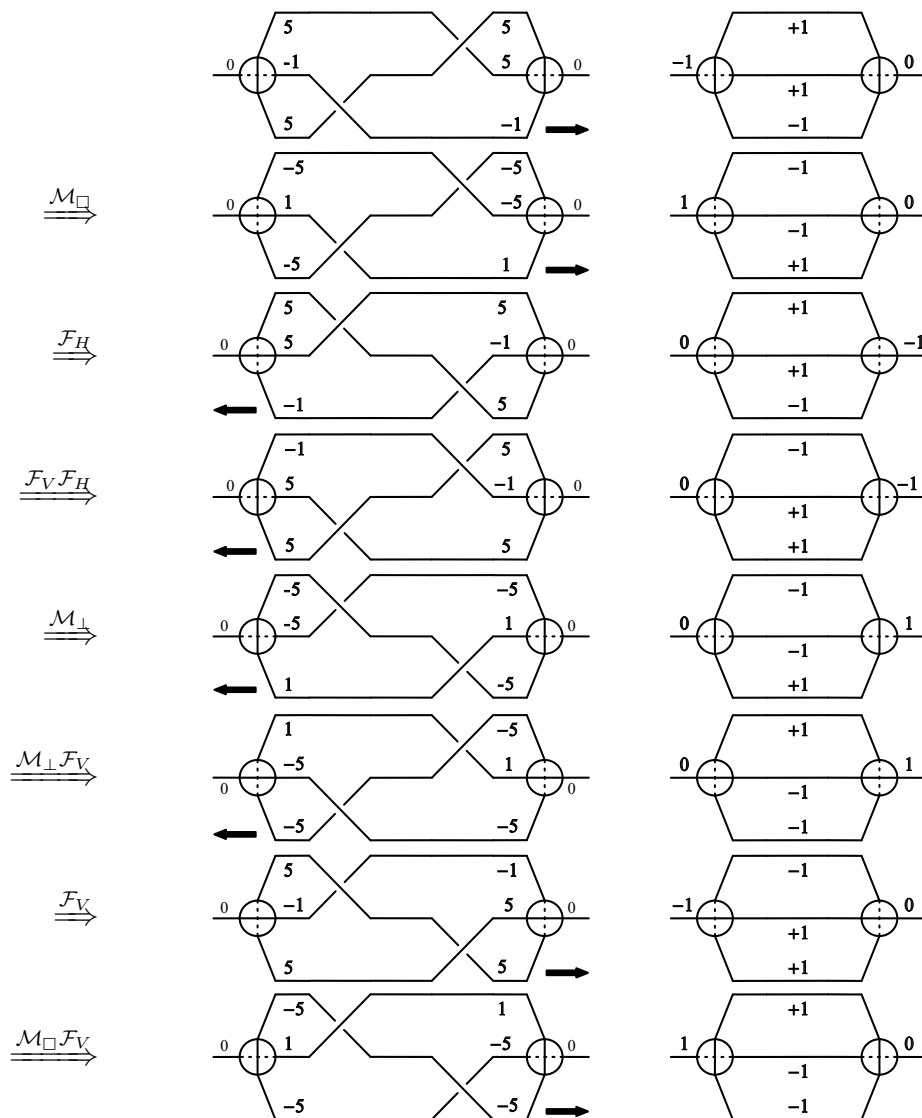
0 5 -1 5 5 5 -1 0
-1 +1 +1 -1 0

$\overset{\mathcal{M}_\square}{\Longrightarrow}$
0 -5 1 -5 -5 -5 1 0
1 -1 -1 +1 0

$\overset{\mathcal{F}_H}{\Longrightarrow}$
0 5 5 -1 5 -1 5 0
0 +1 +1 -1 -1

$\overset{\mathcal{F}_V\mathcal{F}_H}{\Longrightarrow}$
0 -1 5 5 5 -1 5 0
0 -1 +1 +1 -1

$\overset{\mathcal{M}_\perp}{\Longrightarrow}$
0 -5 -5 1 -5 1 -5 0
0 -1 -1 +1 1

$\overset{\mathcal{M}_\perp\mathcal{F}_V}{\Longrightarrow}$
0 1 -5 -5 -5 1 -5 0
0 +1 -1 -1 1

$\overset{\mathcal{F}_V}{\Longrightarrow}$
0 5 -1 5 -1 5 5 0
-1 -1 +1 +1 0

$\overset{\mathcal{M}_\square\mathcal{F}_V}{\Longrightarrow}$
0 -5 1 -5 1 -5 -5 0
1 +1 -1 -1 0